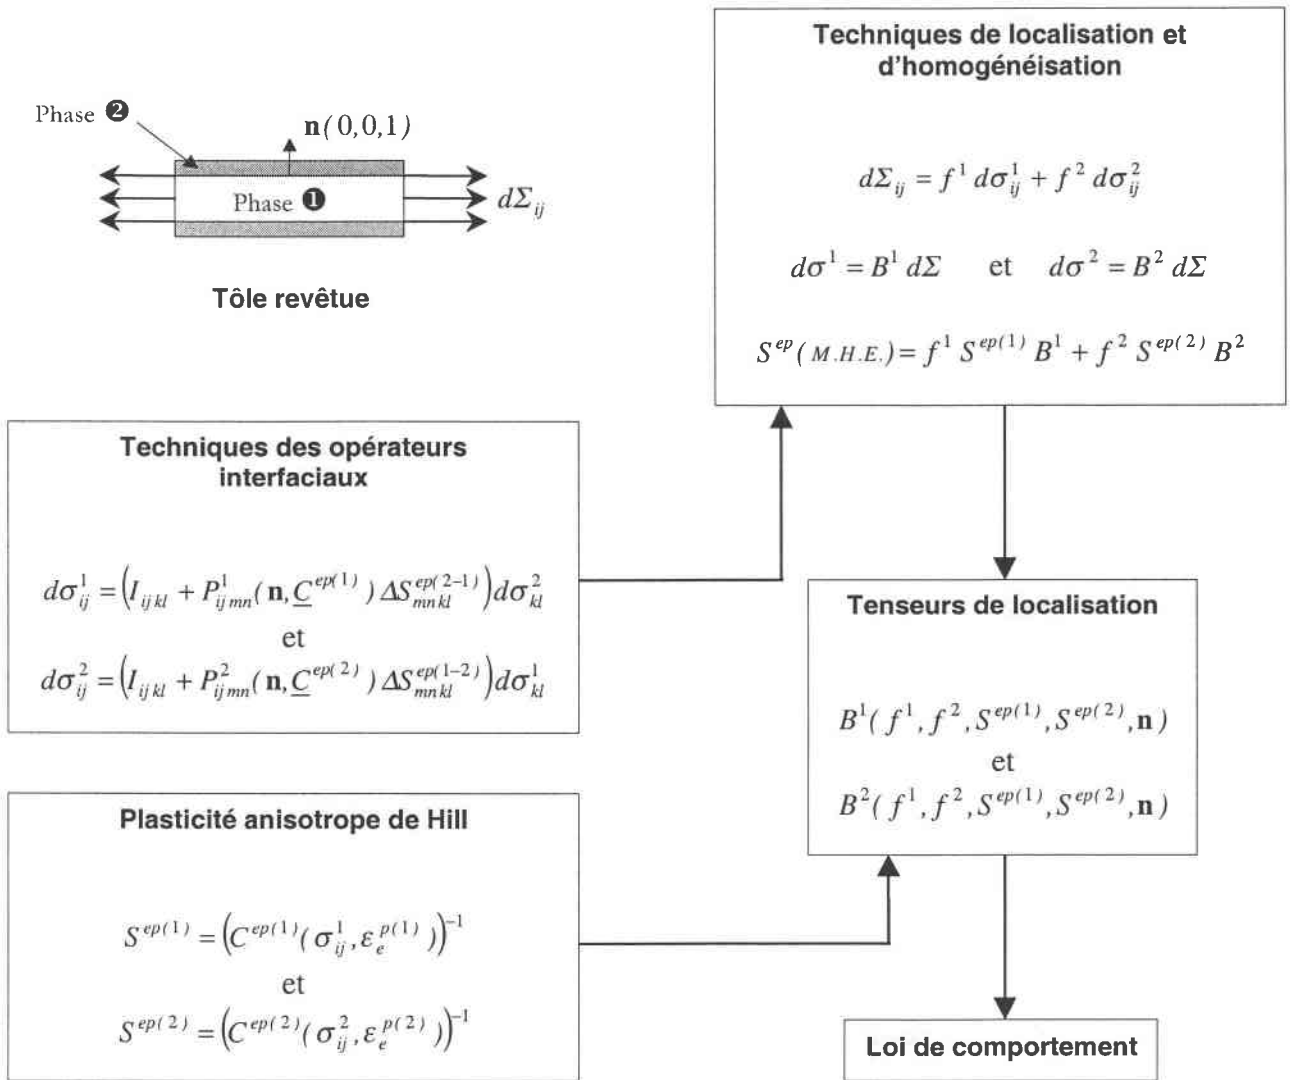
Phase ❷

$\mathbf{n}(0,0,1)$

Phase ❶

$d\Sigma_{ij}$

Tôle revêtue

Techniques de localisation et d'homogénéisation

$d\Sigma_{ij} = f^1 \, d\sigma_{ij}^1 + f^2 \, d\sigma_{ij}^2$

$d\sigma^1 = B^1 \, d\Sigma$ et $d\sigma^2 = B^2 \, d\Sigma$

$S^{ep}(M.H.E.) = f^1 \, S^{ep(1)} \, B^1 + f^2 \, S^{ep(2)} \, B^2$

Techniques des opérateurs interfaciaux

$d\sigma_{ij}^1 = \left(I_{ijkl} + P_{ijmn}^1(\mathbf{n}, \underline{C}^{ep(1)}) \, \Delta S_{mnkl}^{ep(2-1)}\right) d\sigma_{kl}^2$
et
$d\sigma_{ij}^2 = \left(I_{ijkl} + P_{ijmn}^2(\mathbf{n}, \underline{C}^{ep(2)}) \, \Delta S_{mnkl}^{ep(1-2)}\right) d\sigma_{kl}^1$

Tenseurs de localisation

$B^1(f^1, f^2, S^{ep(1)}, S^{ep(2)}, \mathbf{n})$
et
$B^2(f^1, f^2, S^{ep(1)}, S^{ep(2)}, \mathbf{n})$

Plasticité anisotrope de Hill

$S^{ep(1)} = \left(C^{ep(1)}(\sigma_{ij}^1, \varepsilon_e^{p(1)})\right)^{-1}$
et
$S^{ep(2)} = \left(C^{ep(2)}(\sigma_{ij}^2, \varepsilon_e^{p(2)})\right)^{-1}$

Loi de comportement